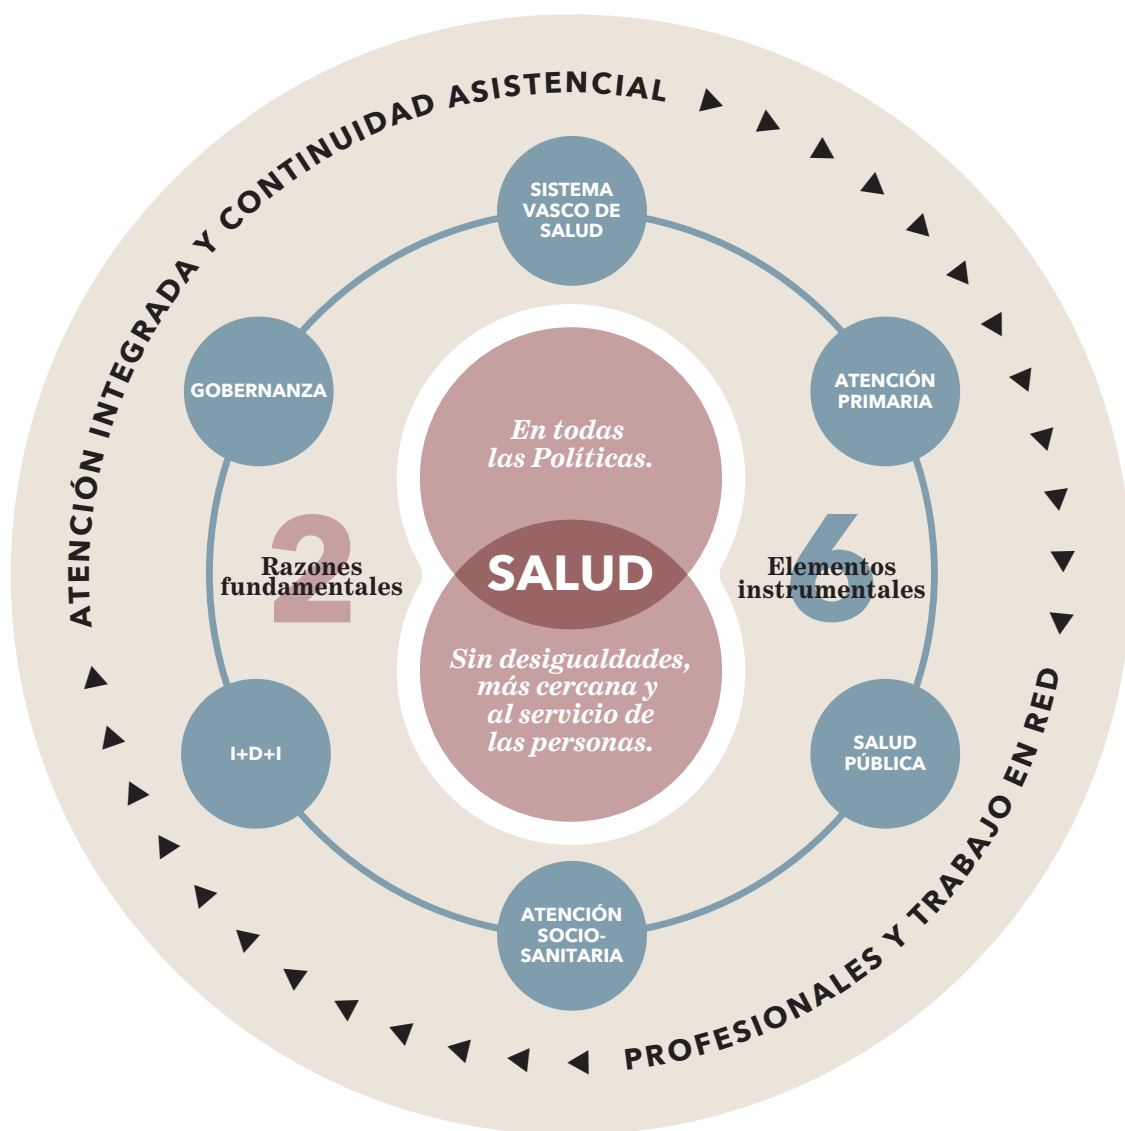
ATENCIÓN INTEGRADA Y CONTINUIDAD ASISTENCIAL

SISTEMA VASCO DE SALUD

GOBERNANZA

ATENCIÓN PRIMARIA

En todas las Políticas.

2 Razones fundamentales

SALUD

6 Elementos instrumentales

Sin desigualdades, más cercana y al servicio de las personas.

I+D+I

SALUD PÚBLICA

ATENCIÓN SOCIO-SANITARIA

PROFESIONALES Y TRABAJO EN RED